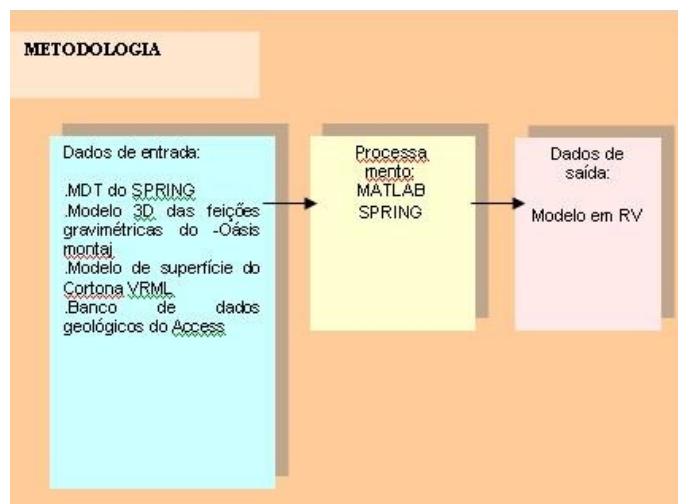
METODOLOGIA

Dados de entrada:

.MDT do SPRING
.Modelo 3D das feições gravimétricas do -Oásis montaj
.Modelo de superfície do Cortona VRML
.Banco de dados geológicos do Access

Processa mento:
MATLAB
SPRING

Dados de saída:

Modelo em RV